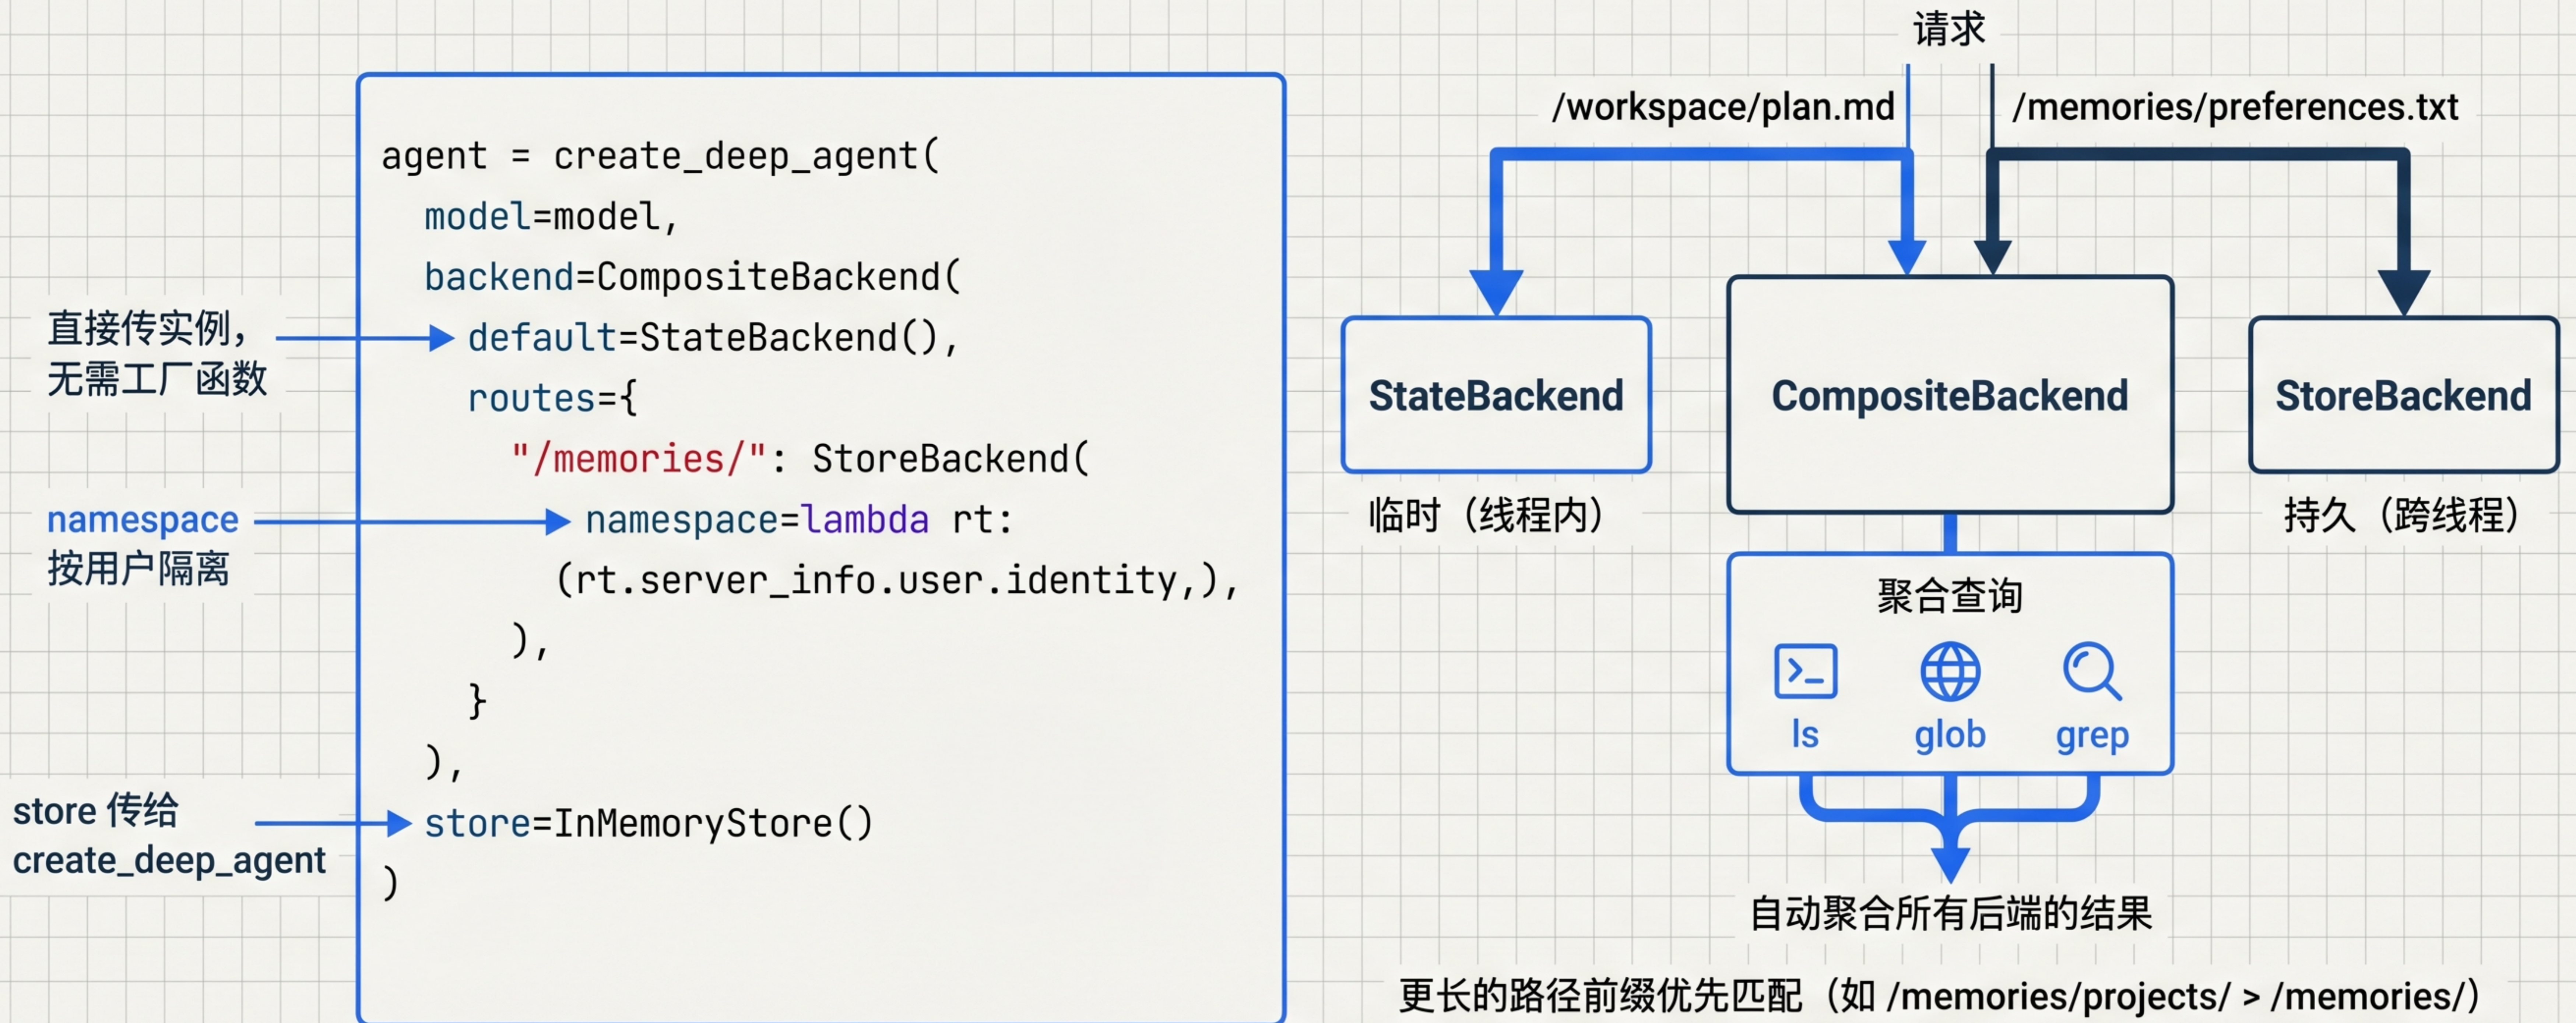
直接传实例，无需工厂函数

namespace 按用户隔离

store 传给 create_deep_agent

```
agent = create_deep_agent(
  model=model,
  backend=CompositeBackend(
    default=StateBackend(),
    routes={
      "/memories/": StoreBackend(
        namespace=lambda rt:
          (rt.server_info.user.identity,),
      ),
    }
  ),
  store=InMemoryStore()
)
```

请求

/workspace/plan.md

/memories/preferences.txt

StateBackend

临时（线程内）

CompositeBackend

StoreBackend

持久（跨线程）

聚合查询

ls

glob

grep

自动聚合所有后端的结果

更长的路径前缀优先匹配（如 /memories/projects/ > /memories/）